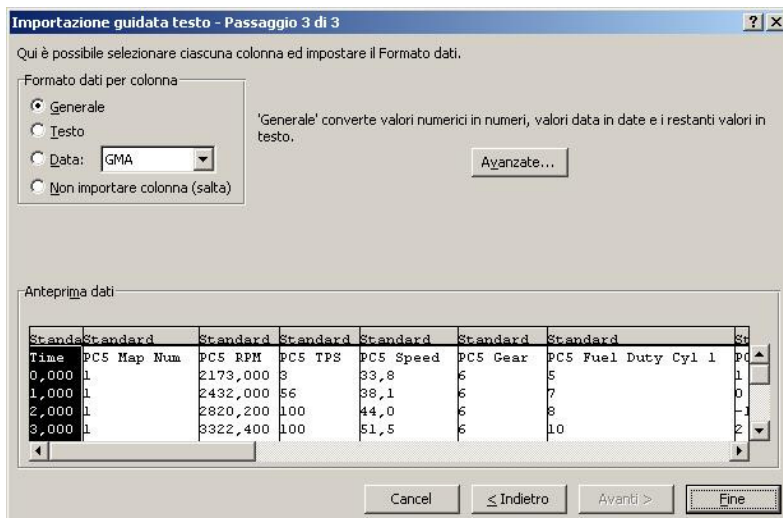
Importazione guidata testo - Passaggio 3 di 3

? X

Qui è possibile selezionare ciascuna colonna ed impostare il Formato dati.

Formato dati per colonna

Generale

Testo

Data: GMA

Non importare colonna (salta)

'Generale' converte valori numerici in numeri, valori data in date e i restanti valori in testo.

Avanzate...

Anteprima dati

| Standa | Standard | Standard | Standard | Standard | Standard | Standard | St |
|---|---|---|---|---|---|---|---|
| Time | PC5 Map Num | PC5 RPM | PC5 TPS | PC5 Speed | PC5 Gear | PC5 Fuel Duty Cyl 1 | PC |
| 0,000 | 1 | 2173,000 | 3 | 33,8 | 6 | 5 | 1 |
| 1,000 | 1 | 2432,000 | 56 | 38,1 | 6 | 7 | 0 |
| 2,000 | 1 | 2820,200 | 100 | 44,0 | 6 | 8 | - |
| 3,000 | 1 | 3322,400 | 100 | 51,5 | 6 | 10 | 2 |

Cancel

< Indietro

Avanti >

Fine